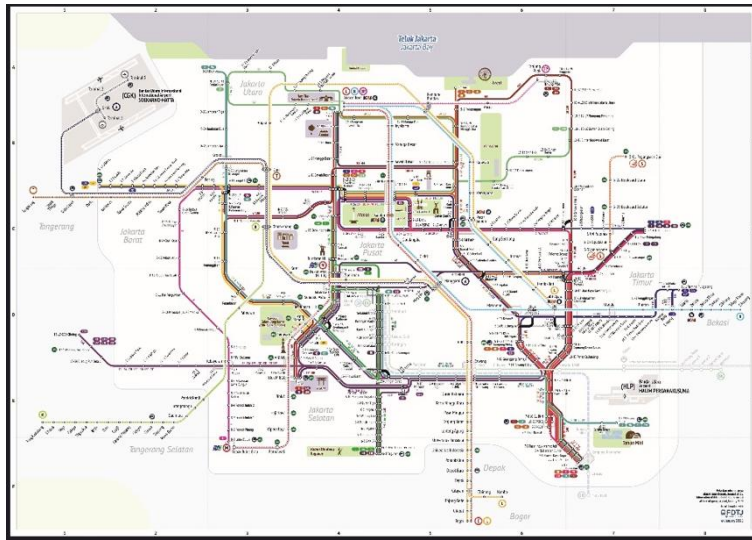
Teluk Jakarta
Jakarta Bay

A
B
C
D
E
F

1
2
3
4
5
6
7
8

CGK
SOEKARNO-HATTA

Tangerang
Jakarta Barat
Jakarta Utara
Jakarta Pusat
Jakarta Timur
Jakarta Selatan
Tangerang Selatan
Bekasi
Depok
Bogor

HLP
HALIM PERDANAKUSUMA

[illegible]
FDTJ